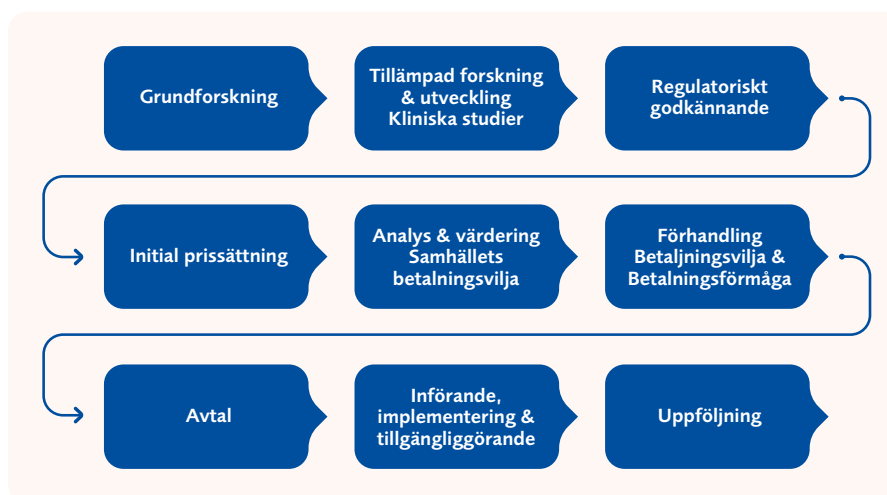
Grundforskning

Tillämpad forskning & utveckling Kliniska studier

Regulatoriskt godkännande

Initial prissättning

Analys & värdering Samhällets betalningsvilja

Förhandling Betaljningsvilja & Betalningsförmåga

Avtal

Införande, implementering & tillgängliggörande

Uppföljning